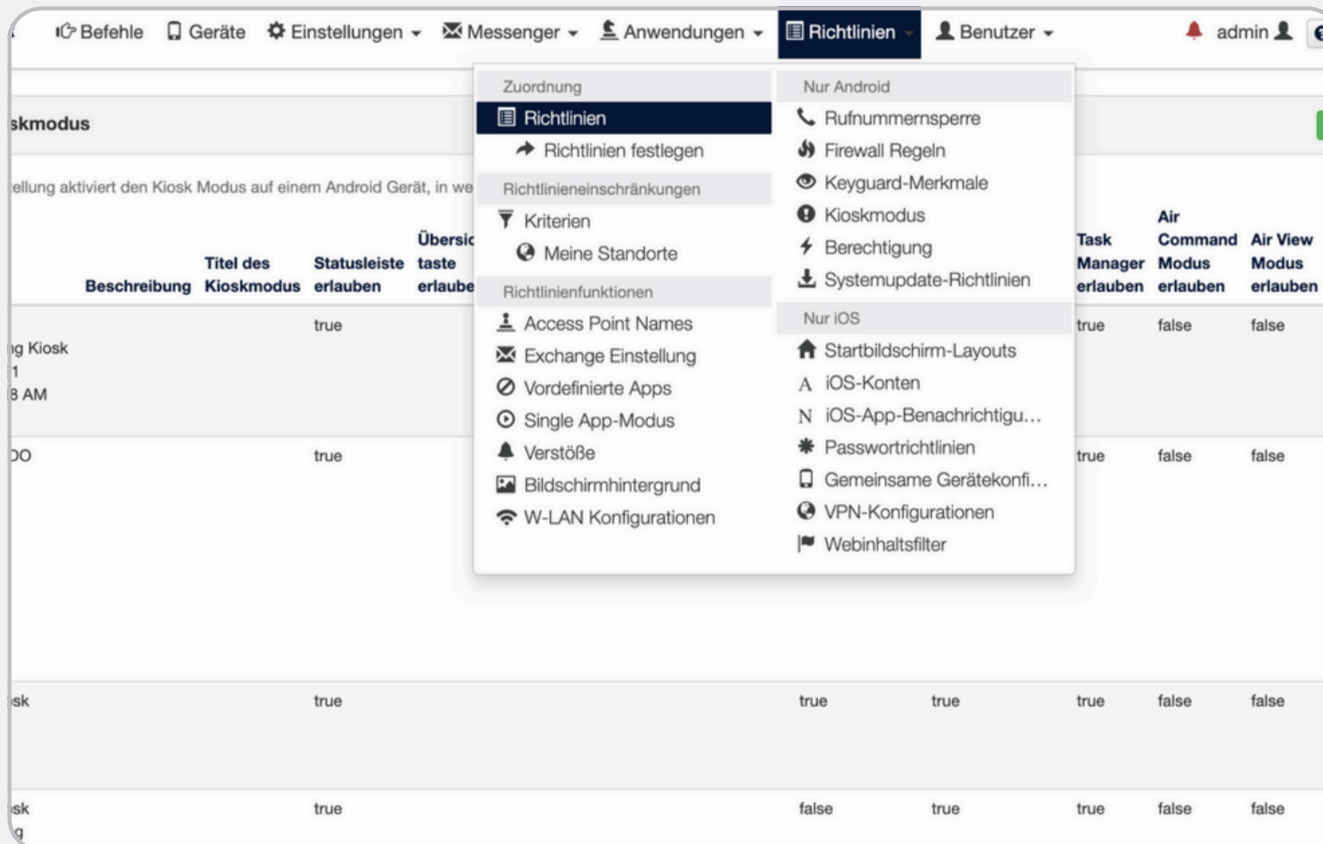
Befehle Geräte Einstellungen Messenger Anwendungen Richtlinien Benutzer admin

skmodus

ellung aktiviert den Kiosk Modus auf einem Android Gerät, in we

Zuordnung
Richtlinien
Richtlinien festlegen
Richtlinieneinschränkungen
Kriterien
Meine Standorte
Richtlinienfunktionen
Access Point Names
Exchange Einstellung
Vordefinierte Apps
Single App-Modus
Verstöße
Bildschirmhintergrund
W-LAN Konfigurationen

Nur Android
Rufnummernsperre
Firewall Regeln
Keyguard-Merkmale
Kioskmodus
Berechtigung
Systemupdate-Richtlinien
Nur iOS
Startbildschirm-Layouts
iOS-Konten
iOS-App-Benachrichtigu...
Passwortrichtlinien
Gemeinsame Gerätekonfi...
VPN-Konfigurationen
Webinhaltsfilter

| Beschreibung | Titel des Kioskmodus | Statusleiste erlauben | Übersic taste erlaube | | | Task Manager erlauben | Air Command Modus erlauben | Air View Modus erlauben |
|---|---|---|---|---|---|---|---|---|
| ng Kiosk 1 8 AM | | true | | | | true | false | false |
| DO | | true | | | | true | false | false |
| sk | | true | | true | true | true | false | false |
| sk g | | true | | false | true | true | false | false |